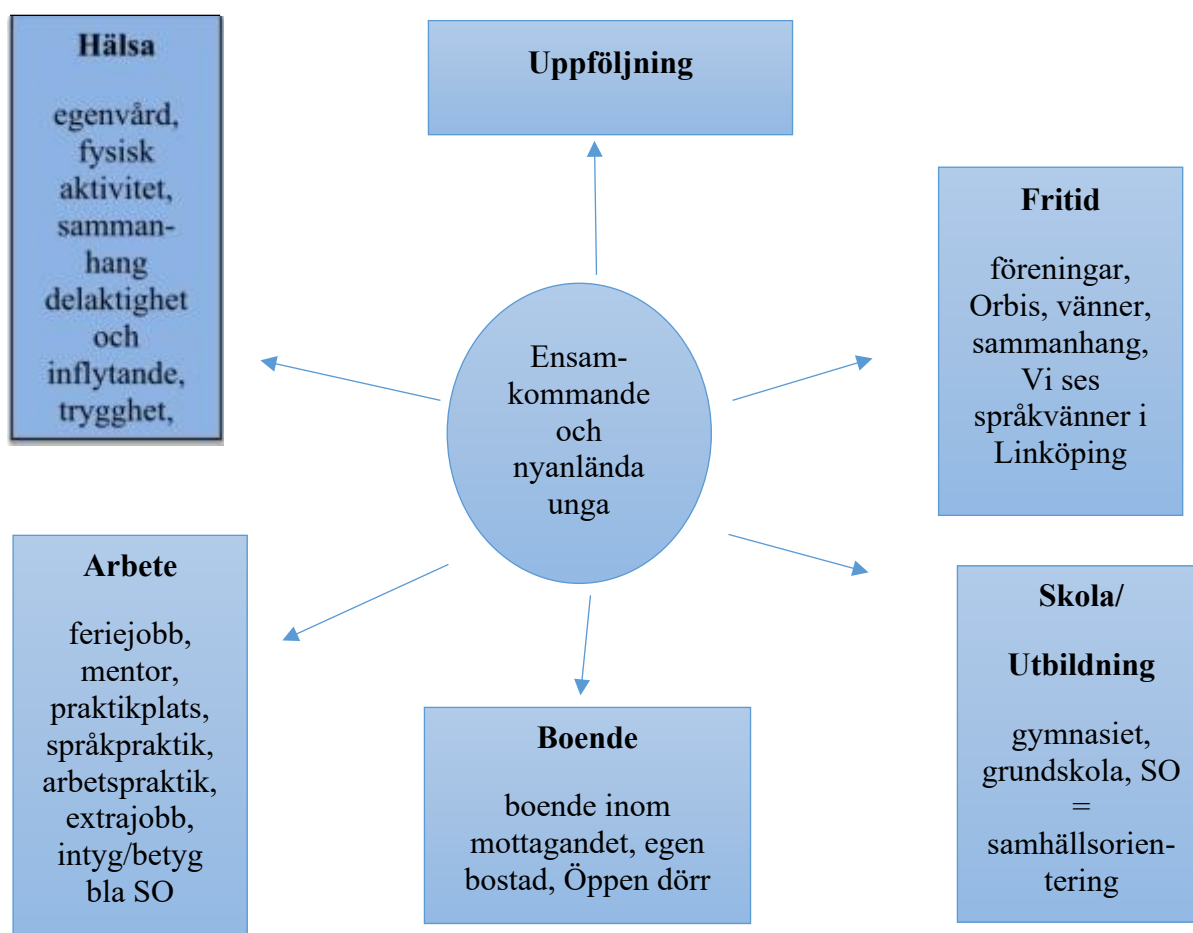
Hälsa

egenvård, fysisk aktivitet, sammanhang delaktighet och inflytande, trygghet,

Uppföljning

Fritid

föreningar, Orbis, vänner, sammanhang, Vi ses språkvänner i Linköping

Ensamkommande och nyanlända unga

Arbete

feriejobb, mentor, praktikplats, språkpraktik, arbetspraktik, extrajobb, intyg/betyg bla SO

Boende

boende inom mottagandet, egen bostad, Öppen dörr

Skola/

Utbildning

gymnasiet, grundskola, SO = samhällsorientering